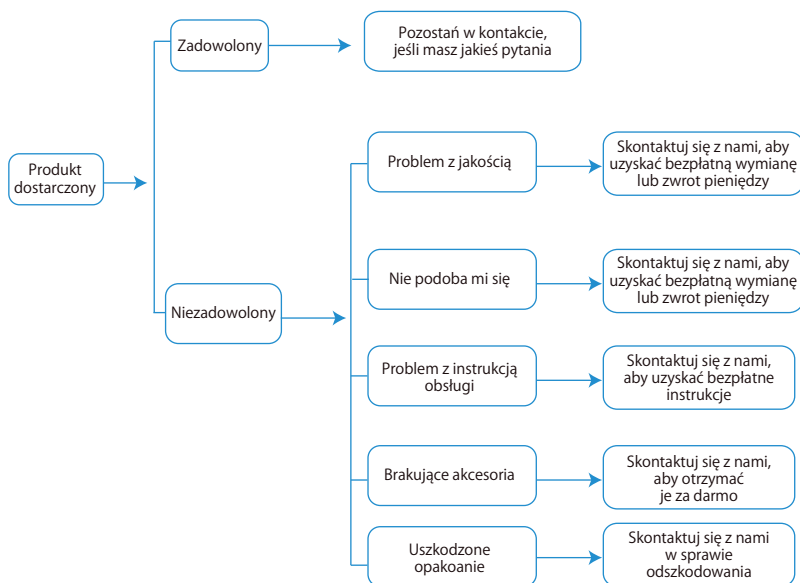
Produkt dostarczony

Zadowolony

Pozostań w kontakcie, jeśli masz jakieś pytania

Niezadowolony

Problem z jakością

Skontaktuj się z nami, aby uzyskać bezpłatną wymianę lub zwrot pieniędzy

Nie podoba mi się

Skontaktuj się z nami, aby uzyskać bezpłatną wymianę lub zwrot pieniędzy

Problem z instrukcją obsługi

Skontaktuj się z nami, aby uzyskać bezpłatne instrukcje

Brakujące akcesoria

Skontaktuj się z nami, aby otrzymać je za darmo

Uszkodzone opakoanie

Skontaktuj się z nami w sprawie odszkodowania